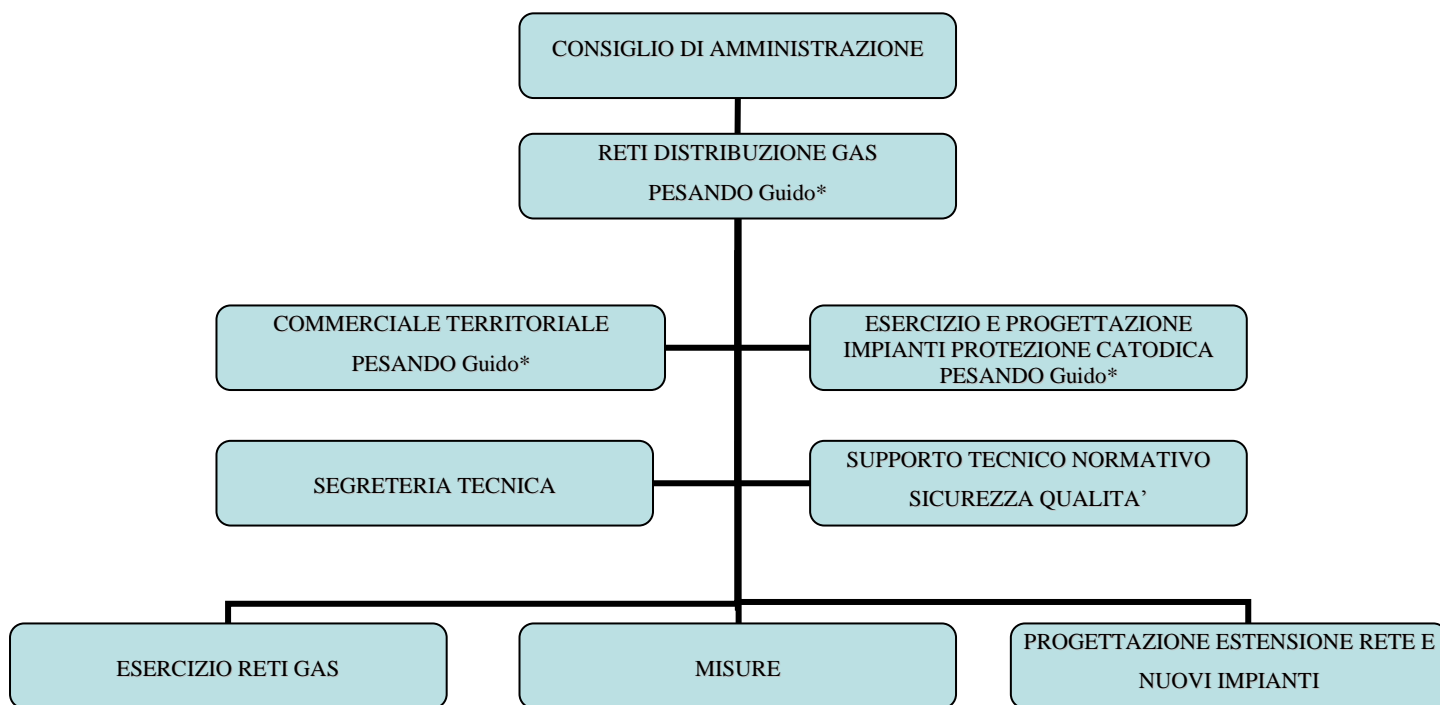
CONSIGLIO DI AMMINISTRAZIONE

RETI DISTRIBUZIONE GAS
PESANDO Guido*

COMMERCIALE TERRITORIALE
PESANDO Guido*

ESERCIZIO E PROGETTAZIONE IMPIANTI PROTEZIONE CATODICA
PESANDO Guido*

SEGRETERIA TECNICA

SUPPORTO TECNICO NORMATIVO
SICUREZZA QUALITA'

ESERCIZIO RETI GAS

MISURE

PROGETTAZIONE ESTENSIONE RETE E NUOVI IMPIANTI